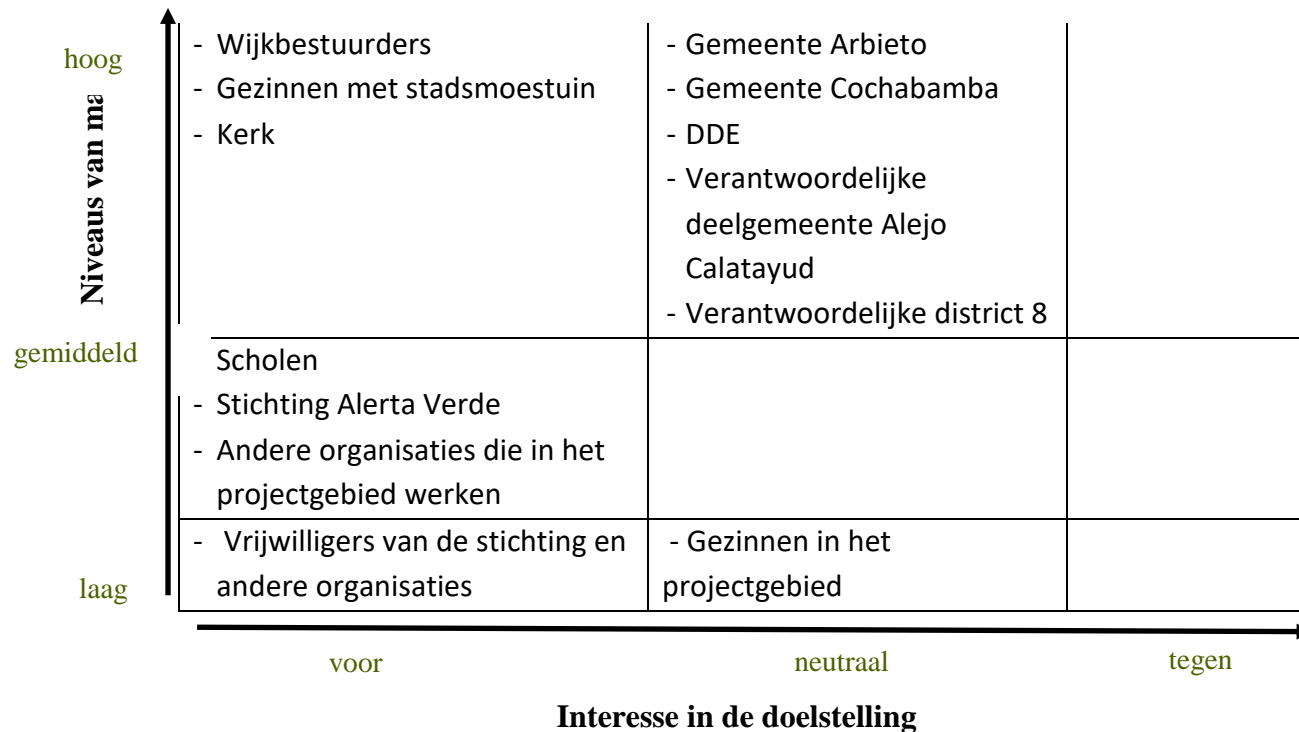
Niveaus van ma

hoog

gemiddeld

laag

| | | |
|---|---|---|
| - Wijkbestuurders<br>- Gezinnen met stadsmoestuin<br>- Kerk | - Gemeente Arbieto<br>- Gemeente Cochabamba<br>- DDE<br>- Verantwoordelijke deelgemeente Alejo Calatayud<br>- Verantwoordelijke district 8 | |
| Scholen<br>- Stichting Alerta Verde<br>- Andere organisaties die in het projectgebied werken | | |
| - Vrijwilligers van de stichting en andere organisaties | - Gezinnen in het projectgebied | |

voor

neutraal

tegen

Interesse in de doelstelling